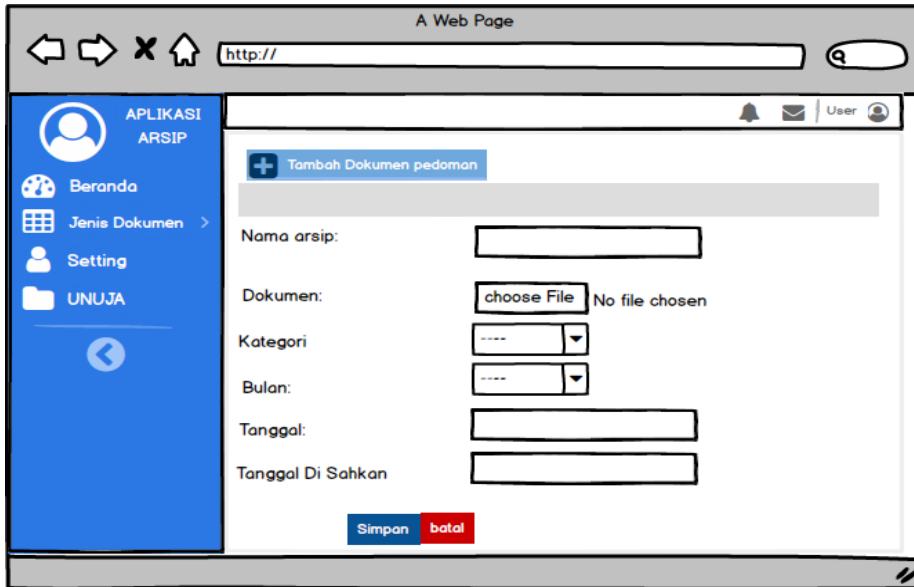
A Web Page

http://

APLIKASI ARSIP

Beranda

Jenis Dokumen >

Setting

UNUJA

User

Tambah Dokumen pedoman

Nama arsip:

Dokumen: choose File No file chosen

Kategori ----

Bulan: ----

Tanggal:

Tanggal Di Sahkan

Simpan batal